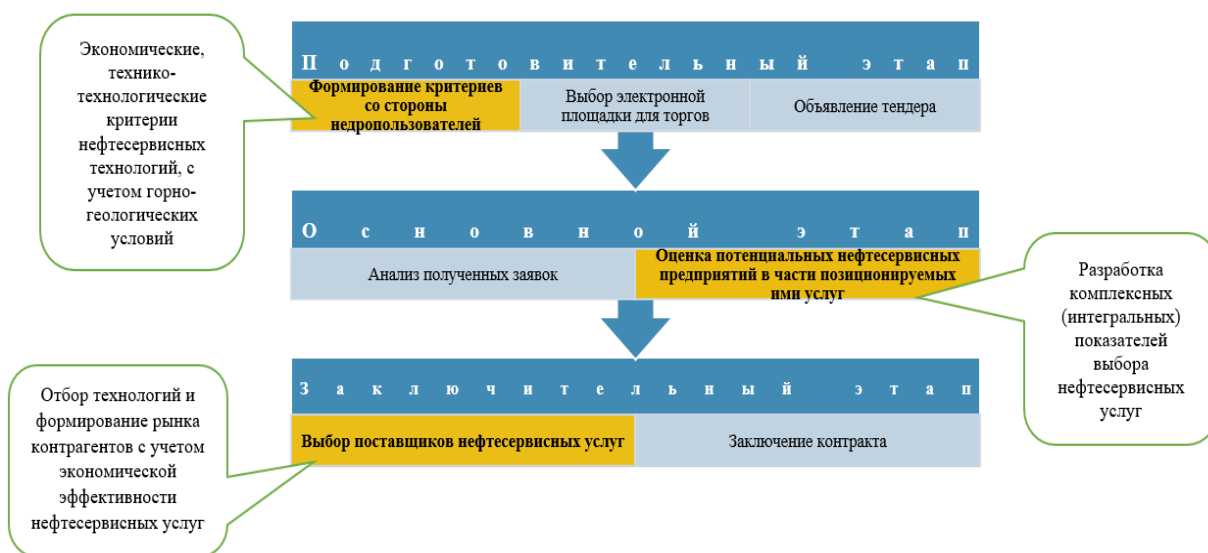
Экономические, технико-технологические критерии нефтесервисных технологий, с учетом горно-геологических условий

Подготовительный этап

Формирование критериев со стороны недропользователей

Выбор электронной площадки для торгов

Объявление тендера

Основной этап

Анализ полученных заявок

Оценка потенциальных нефтесервисных предприятий в части позиционируемых ими услуг

Разработка комплексных (интегральных) показателей выбора нефтесервисных услуг

Отбор технологий и формирование рынка контрагентов с учетом экономической эффективности нефтесервисных услуг

Заключительный этап

Выбор поставщиков нефтесервисных услуг

Заключение контракта